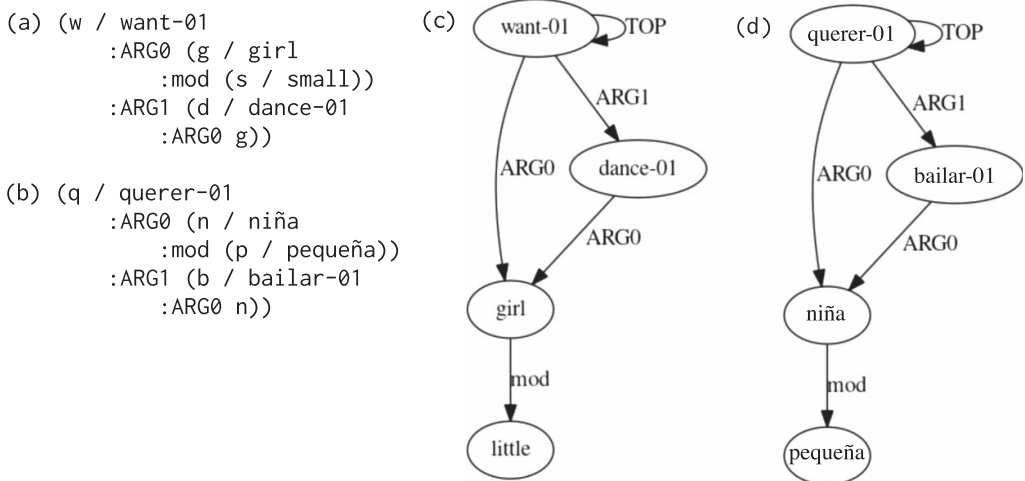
(a) (w / want-01
 :ARG0 (g / girl
 :mod (s / small))
 :ARG1 (d / dance-01
 :ARG0 g))

(b) (q / querer-01
 :ARG0 (n / niña
 :mod (p / pequeña))
 :ARG1 (b / bailar-01
 :ARG0 n))

(c)
want-01
TOP
ARG1
ARG0
dance-01
ARG0
girl
mod
little

(d)
querer-01
TOP
ARG1
ARG0
bailar-01
ARG0
niña
mod
pequeña